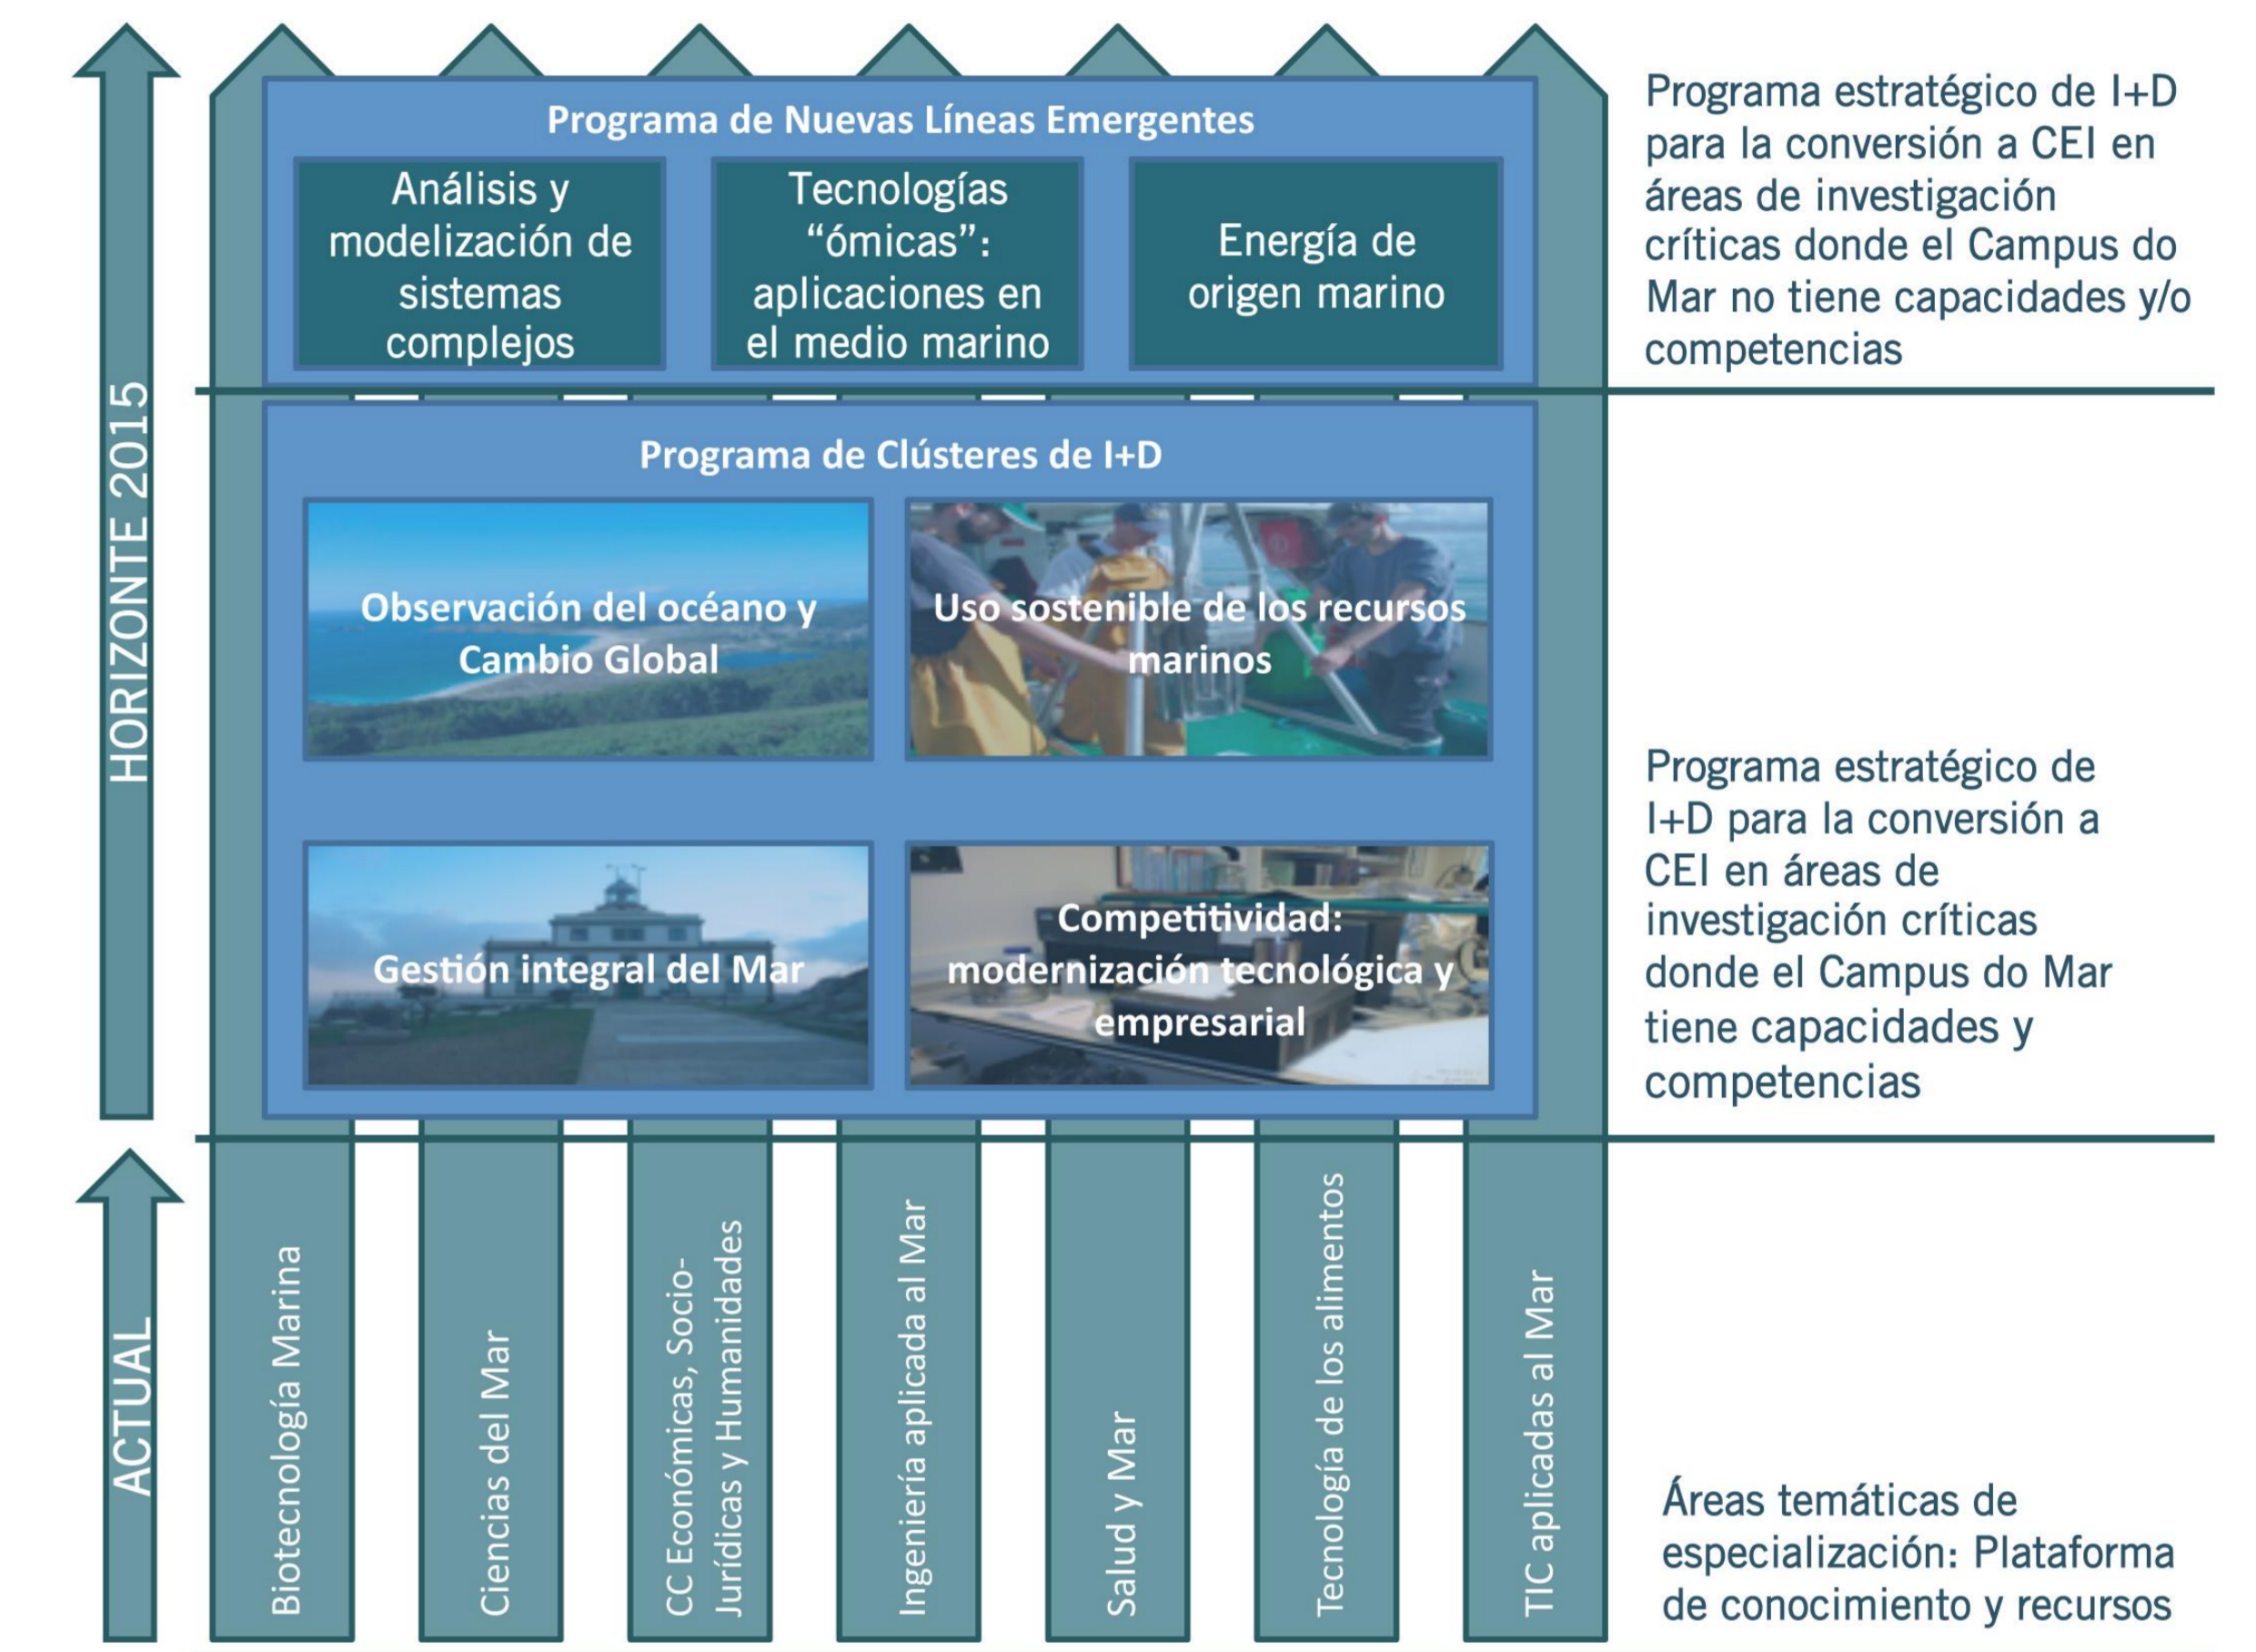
HORIZONTE 2015

Programa de Nuevas Líneas Emergentes

Análisis y modelización de sistemas complejos

Tecnologías "ómicas": aplicaciones en el medio marino

Energía de origen marino

Programa estratégico de I+D para la conversión a CEI en áreas de investigación críticas donde el Campus do Mar no tiene capacidades y/o competencias

Programa de Clústeres de I+D

Observación del océano y Cambio Global

Uso sostenible de los recursos marinos

Gestión integral del Mar

Competitividad: modernización tecnológica y empresarial

Programa estratégico de I+D para la conversión a CEI en áreas de investigación críticas donde el Campus do Mar tiene capacidades y competencias

ACTUAL

Biotecnología Marina

Ciencias del Mar

CC Económicas, Socio-Jurídicas y Humanidades

Ingeniería aplicada al Mar

Salud y Mar

Tecnología de los alimentos

TIC aplicadas al Mar

Áreas temáticas de especialización: Plataforma de conocimiento y recursos